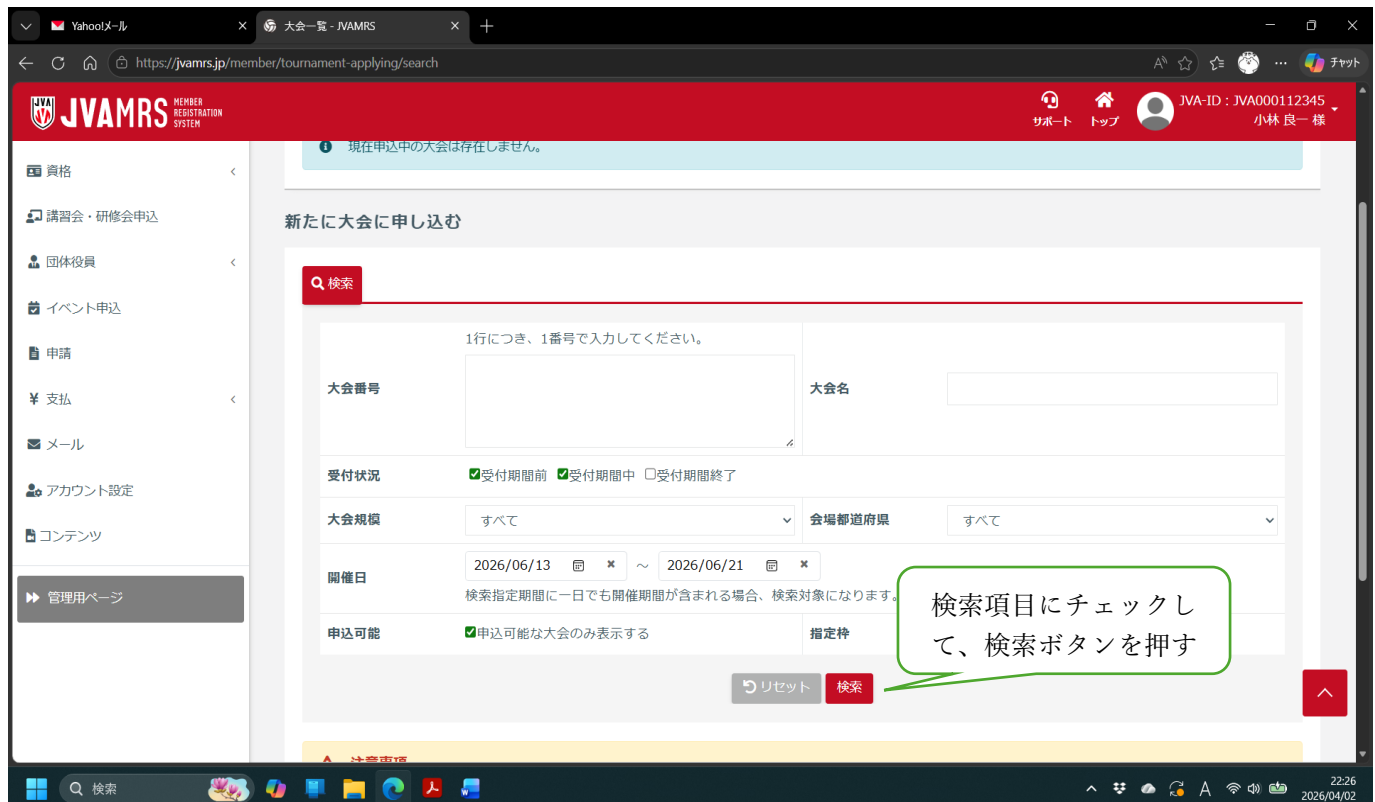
Yahoo!メール
大会一覧 - JVAMRS
https://jvamrs.jp/member/tournament-applying/search
チャット

JVAMRS MEMBER REGISTRATION SYSTEM
サポート トップ
JVA-ID : JVA000112345
小林 良一 様

資格
講習会・研修会申込
団体役員
イベント申込
申請
¥ 支払
メール
アカウント設定
コンテンツ
管理用ページ

現在申込中の大会は存在しません。

新たに大会に申し込む

検索

| | | | |
|---|---|---|---|
| 大会番号 | 1行につき、1番号で入力してください。 | 大会名 | |
| 受付状況 | ☑受付期間前 ☑受付期間中 ☐受付期間終了 | | |
| 大会規模 | すべて | 会場都道府県 | すべて |
| 開催日 | 2026/06/13 ～ 2026/06/21 検索指定期間に一日でも開催期間が含まれる場合、検索対象になります。 | | |
| 申込可能 | ☑申込可能な大会のみ表示する | 指定枠 | |

リセット 検索

検索項目にチェックして、検索ボタンを押す

注意事項

検索
22:26
2026/04/02